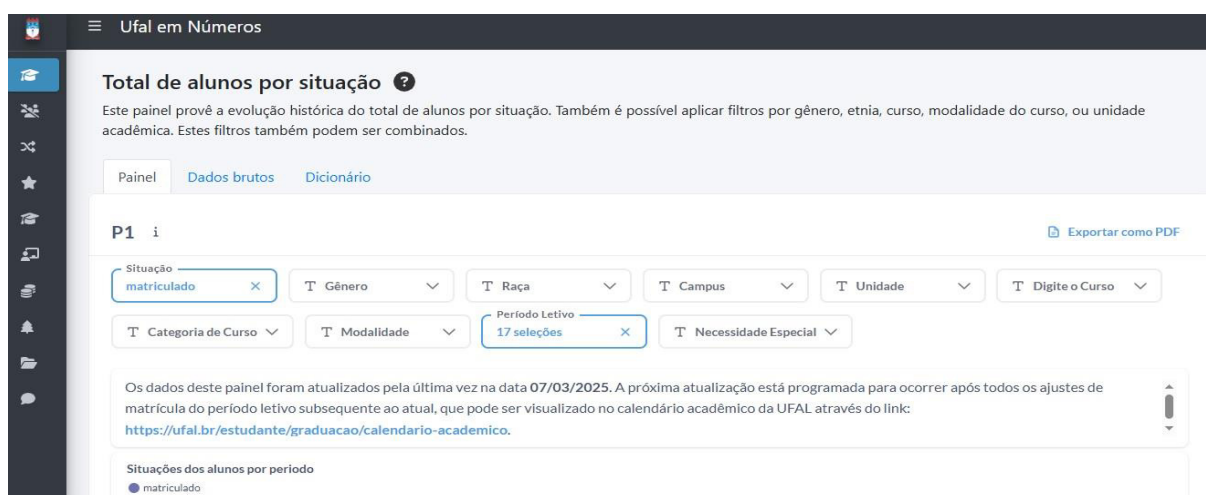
Ufal em Números

Total de alunos por situação

Este painel provê a evolução histórica do total de alunos por situação. Também é possível aplicar filtros por gênero, etnia, curso, modalidade do curso, ou unidade acadêmica. Estes filtros também podem ser combinados.

Painel Dados brutos Dicionário

P1 i

Exportar como PDF

Situação
matriculado

Gênero

Raça

Campus

Unidade

Digite o Curso

Categoria de Curso

Modalidade

Período Letivo
17 seleções

Necessidade Especial

Os dados deste painel foram atualizados pela última vez na data 07/03/2025. A próxima atualização está programada para ocorrer após todos os ajustes de matrícula do período letivo subsequente ao atual, que pode ser visualizado no calendário acadêmico da UFAL através do link: https://ufal.br/estudante/graduacao/calendario-academico.

Situações dos alunos por periodo
matriculado